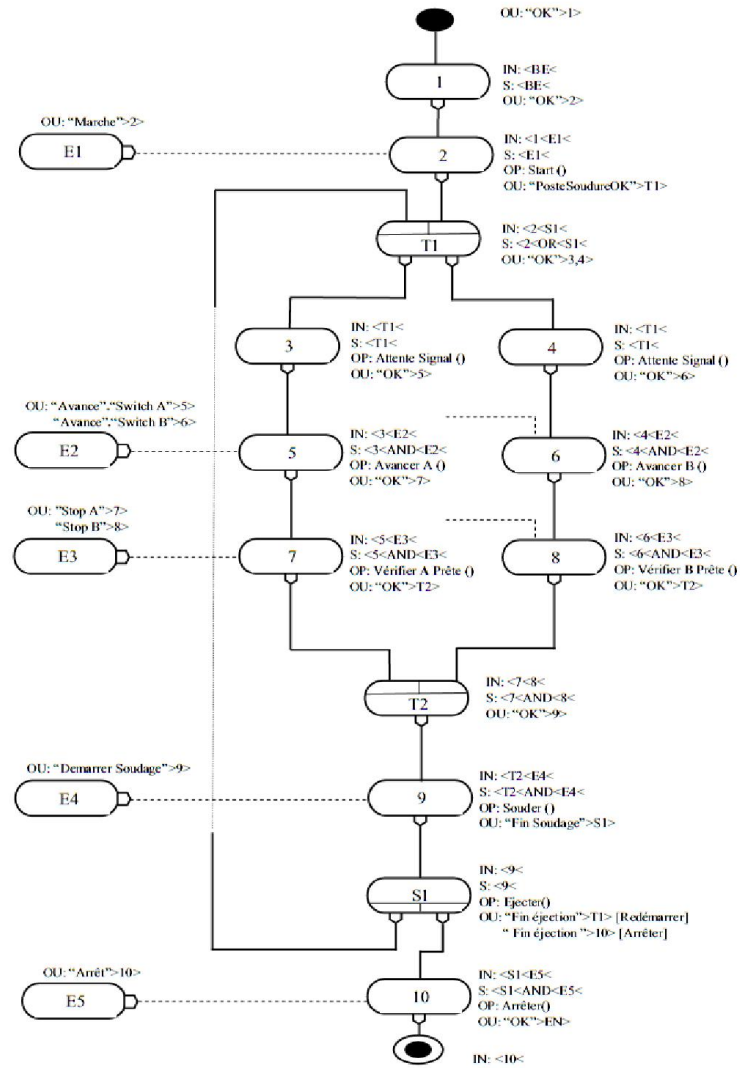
OU: "OK">1>

1
IN: <BE<
S: <BE<
OU: "OK">2>

OU: "Marche">2>
E1

2
IN: <1<E1<
S: <E1<
OP: Start ()
OU: "PosteSoudureOK">T1>

T1
IN: <2<S1<
S: <2<OR<S1<
OU: "OK">3,4>

3
IN: <T1<
S: <T1<
OP: Attente Signal ()
OU: "OK">5>

4
IN: <T1<
S: <T1<
OP: Attente Signal ()
OU: "OK">6>

OU: "Avance"."Switch A">5>
"Avance"."Switch B">6>
E2

5
IN: <3<E2<
S: <3<AND<E2<
OP: Avancer A ()
OU: "OK">7>

6
IN: <4<E2<
S: <4<AND<E2<
OP: Avancer B ()
OU: "OK">8>

OU: "Stop A">7>
"Stop B">8>
E3

7
IN: <5<E3<
S: <5<AND<E3<
OP: Vérifier A Prête ()
OU: "OK">T2>

8
IN: <6<E3<
S: <6<AND<E3<
OP: Vérifier B Prête ()
OU: "OK">T2>

T2
IN: <7<8<
S: <7<AND<8<
OU: "OK">9>

OU: "Demarrer Soudage">9>
E4

9
IN: <T2<E4<
S: <T2<AND<E4<
OP: Souder ()
OU: "Fin Soudage">S1>

S1
IN: <9<
S: <9<
OP: Ejecter()
OU: "Fin éjection">T1> [Redémarrer]
" Fin éjection">10> [Arrêter]

OU: "Arrêt">10>
E5

10
IN: <S1<E5<
S: <S1<AND<E5<
OP: Arrêter()
OU: "OK">EN>

IN: <10<